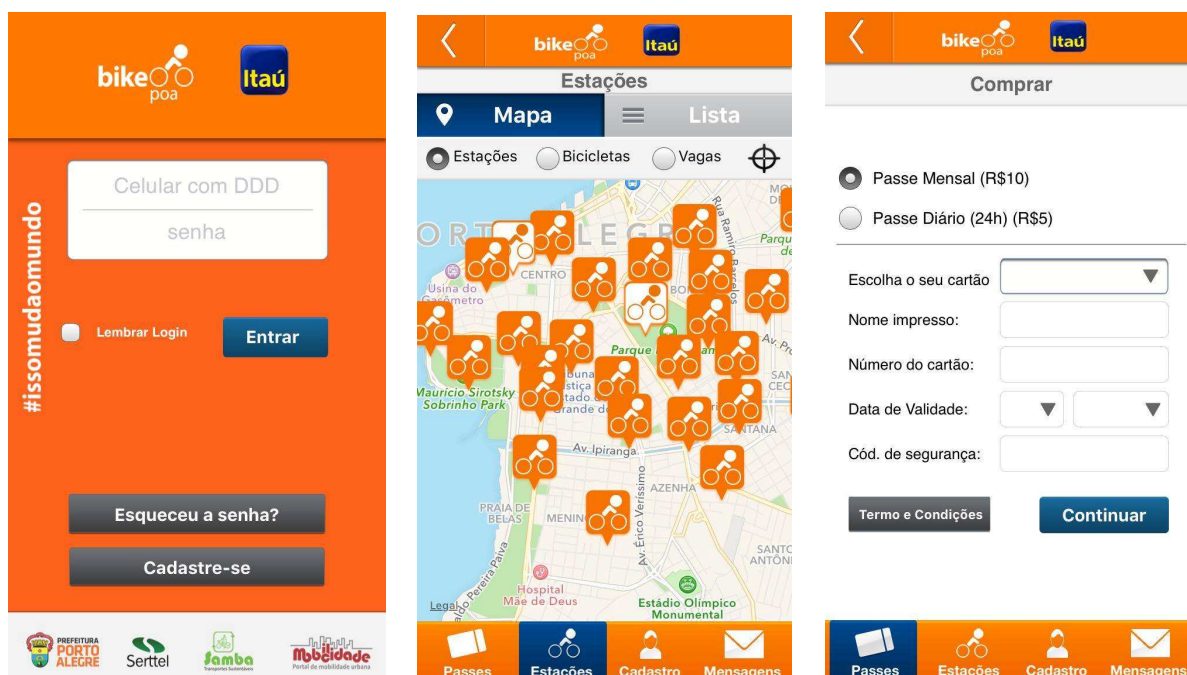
bike poa

Itaú

#issomudaomundo

Celular com DDD

senha

Lembrar Login

Entrar

Esqueceu a senha?

Cadastre-se

PREFEITURA PORTO ALEGRE

Serttel

Samba

Mobilidade
Portal de mobilidade urbana

bike poa

Itaú

Estações

Mapa

Lista

Estações

Bicicletas

Vagas

PORTO ALEGRE

CENTRO

Usina do Gasômetro

Parque

Maurício Sirotsky Sobrinho Park

Av. Ipiranga

SANTANA

AZENHA

PRAIA DE BELAS

MENINO

Av. Érico Veríssimo

SANTO ANTÔNIO

Hospital Mãe de Deus

Estádio Olímpico Monumental

Legal

Passes

Estações

Cadastro

Mensagens

bike poa

Itaú

Comprar

Passe Mensal (R$10)

Passe Diário (24h) (R$5)

Escolha o seu cartão

Nome impresso:

Número do cartão:

Data de Validade:

Cód. de segurança:

Termo e Condições

Continuar

Passes

Estações

Cadastro

Mensagens